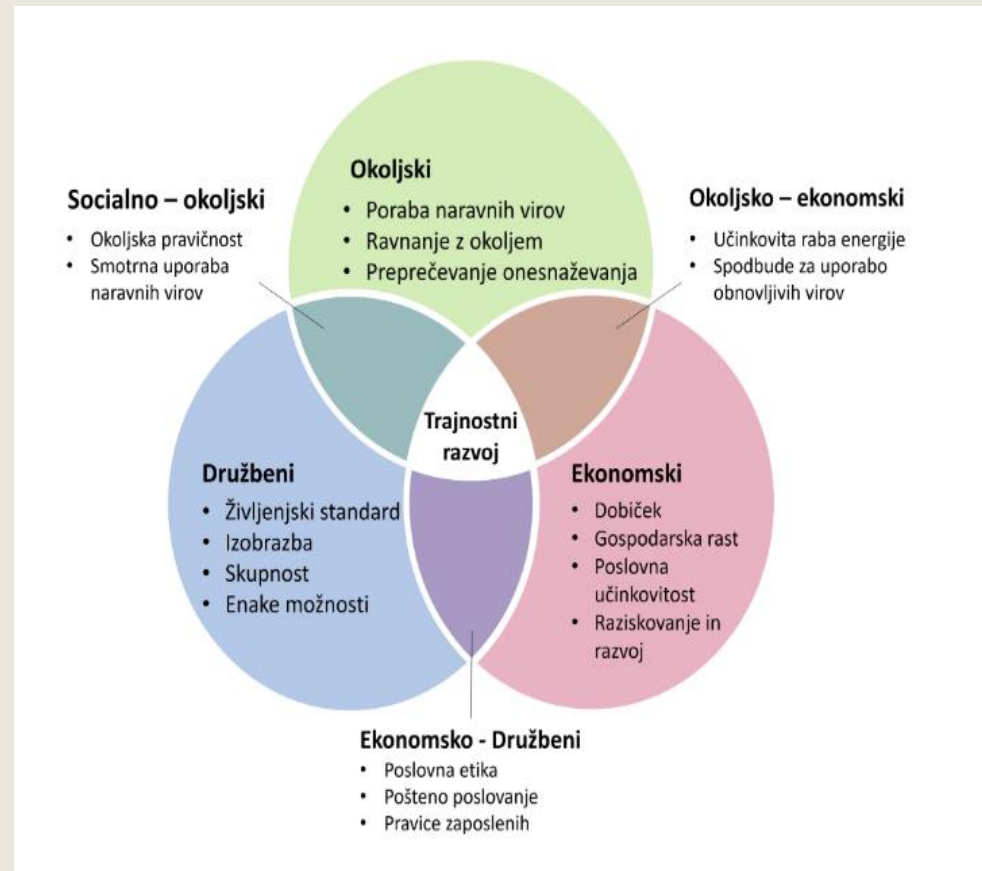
Okoljski
• Poraba naravnih virov
• Ravnanje z okoljem
• Preprečevanje onesnaževanja

Socialno – okoljski
• Okoljska pravičnost
• Smotrna uporaba naravnih virov

Okoljsko – ekonomski
• Učinkovita raba energije
• Spodbude za uporabo obnovljivih virov

Trajnostni razvoj

Družbeni
• Življenjski standard
• Izobrazba
• Skupnost
• Enake možnosti

Ekonomski
• Dobiček
• Gospodarska rast
• Poslovna učinkovitost
• Raziskovanje in razvoj

Ekonomsko - Družbeni
• Poslovna etika
• Pošteno poslovanje
• Pravice zaposlenih